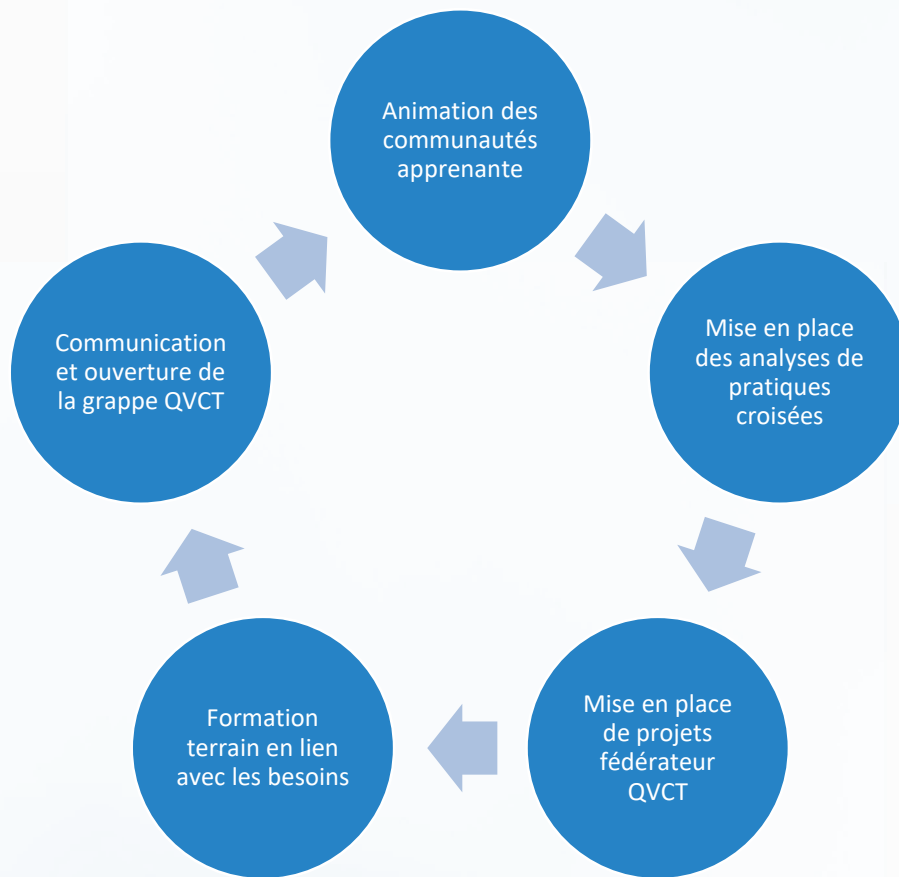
Animation des communautés apprenante

Mise en place des analyses de pratiques croisées

Mise en place de projets fédérateur QVCT

Formation terrain en lien avec les besoins

Communication et ouverture de la grappe QVCT